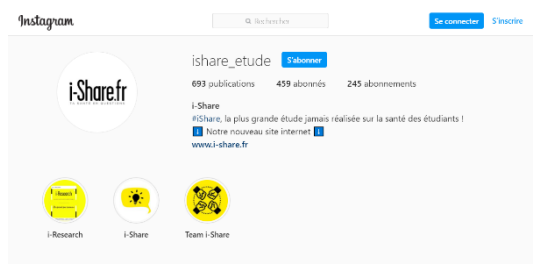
Instagram

Rechercher

Se connecter S'inscrire

ishare_etude S'abonner

693 publications 459 abonnés 245 abonnements

i-Share

#iShare, la plus grande étude jamais réalisée sur la santé des étudiants !

ℹ️ Notre nouveau site internet ℹ️

www.i-share.fr

i-Share.fr

i-Research i-Share Team i-Share